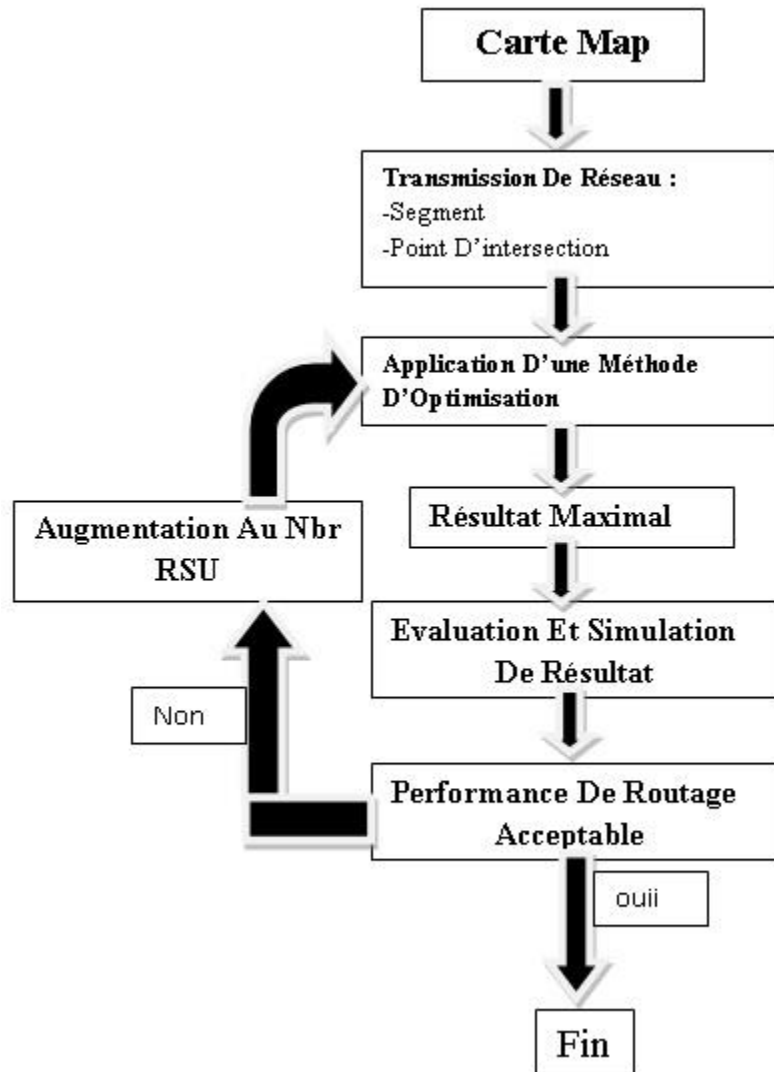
Carte Map

Transmission De Réseau :
-Segment
-Point D'intersection

Application D'une Méthode D'Optimisation

Augmentation Au Nbr RSU

Résultat Maximal

Evaluation Et Simulation De Résultat

Non

Performance De Routage Acceptable

ouii

Fin